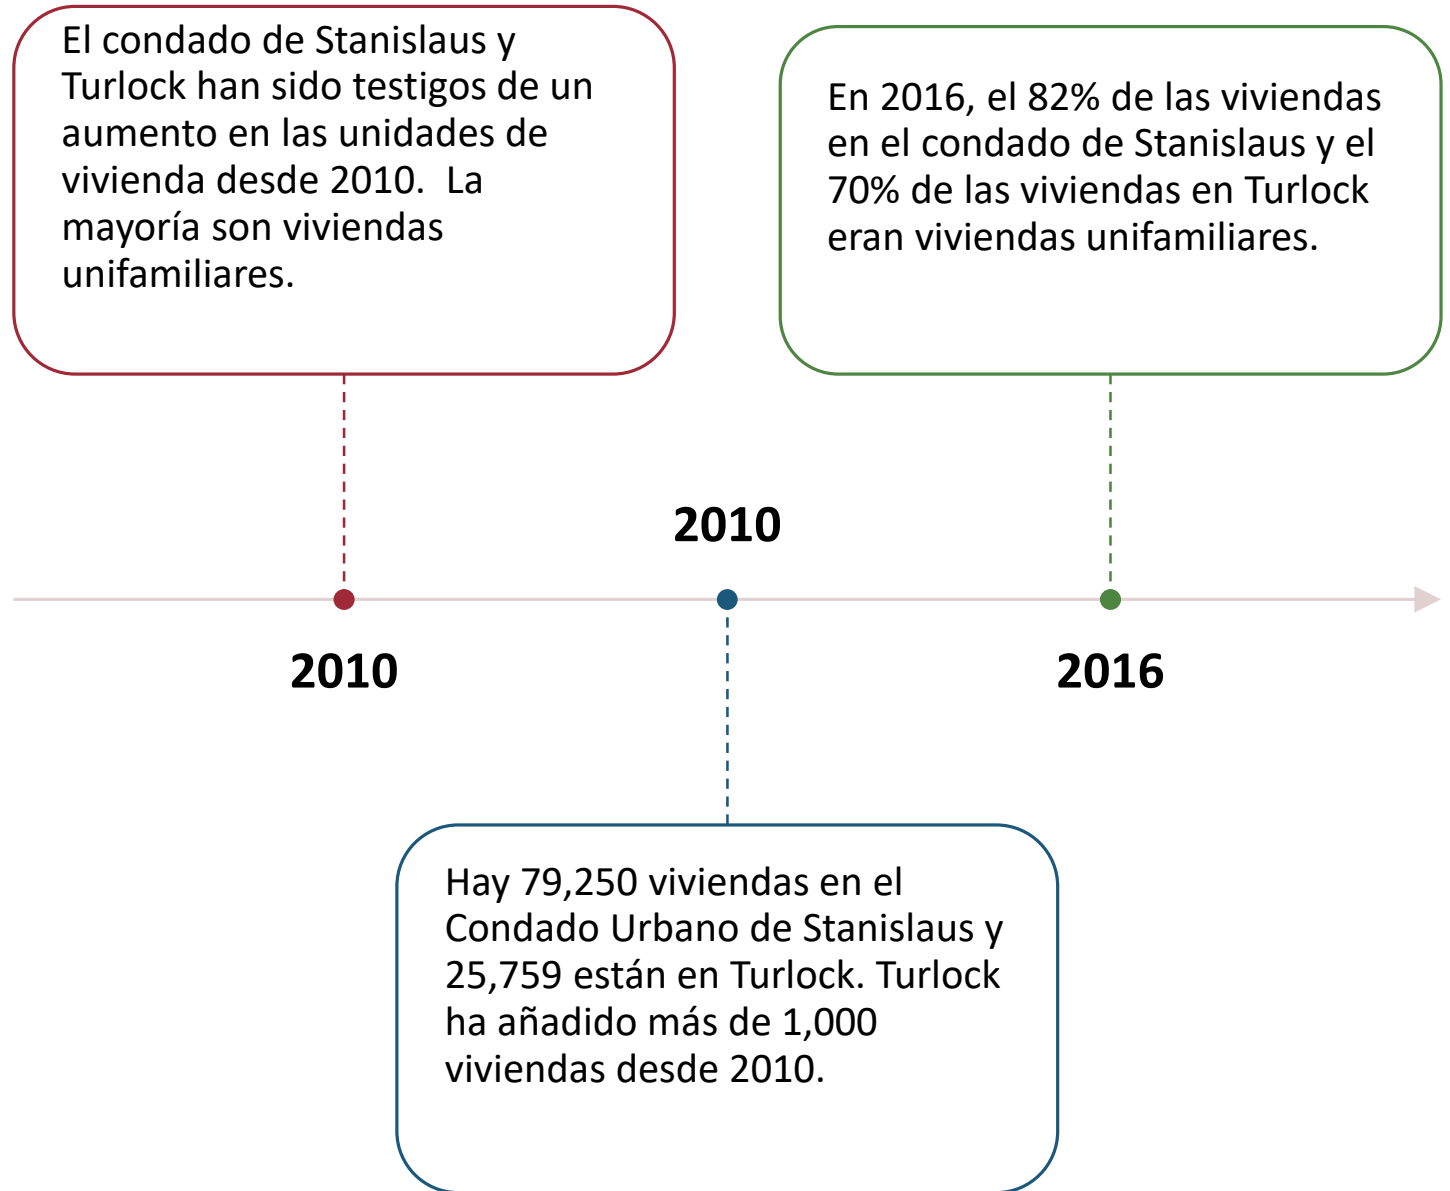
El condado de Stanislaus y Turlock han sido testigos de un aumento en las unidades de vivienda desde 2010.  La mayoría son viviendas unifamiliares.

En 2016, el 82% de las viviendas en el condado de Stanislaus y el 70% de las viviendas en Turlock eran viviendas unifamiliares.

2010

2010

2016

Hay 79,250 viviendas en el Condado Urbano de Stanislaus y 25,759 están en Turlock. Turlock ha añadido más de 1,000 viviendas desde 2010.